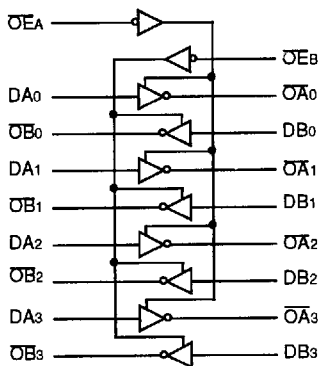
$\overline{OE}_A$

$\overline{OE}_B$

$DA_0$

$\overline{OA}_0$

$\overline{OB}_0$

$DB_0$

$DA_1$

$\overline{OA}_1$

$\overline{OB}_1$

$DB_1$

$DA_2$

$\overline{OA}_2$

$\overline{OB}_2$

$DB_2$

$DA_3$

$\overline{OA}_3$

$\overline{OB}_3$

$DB_3$